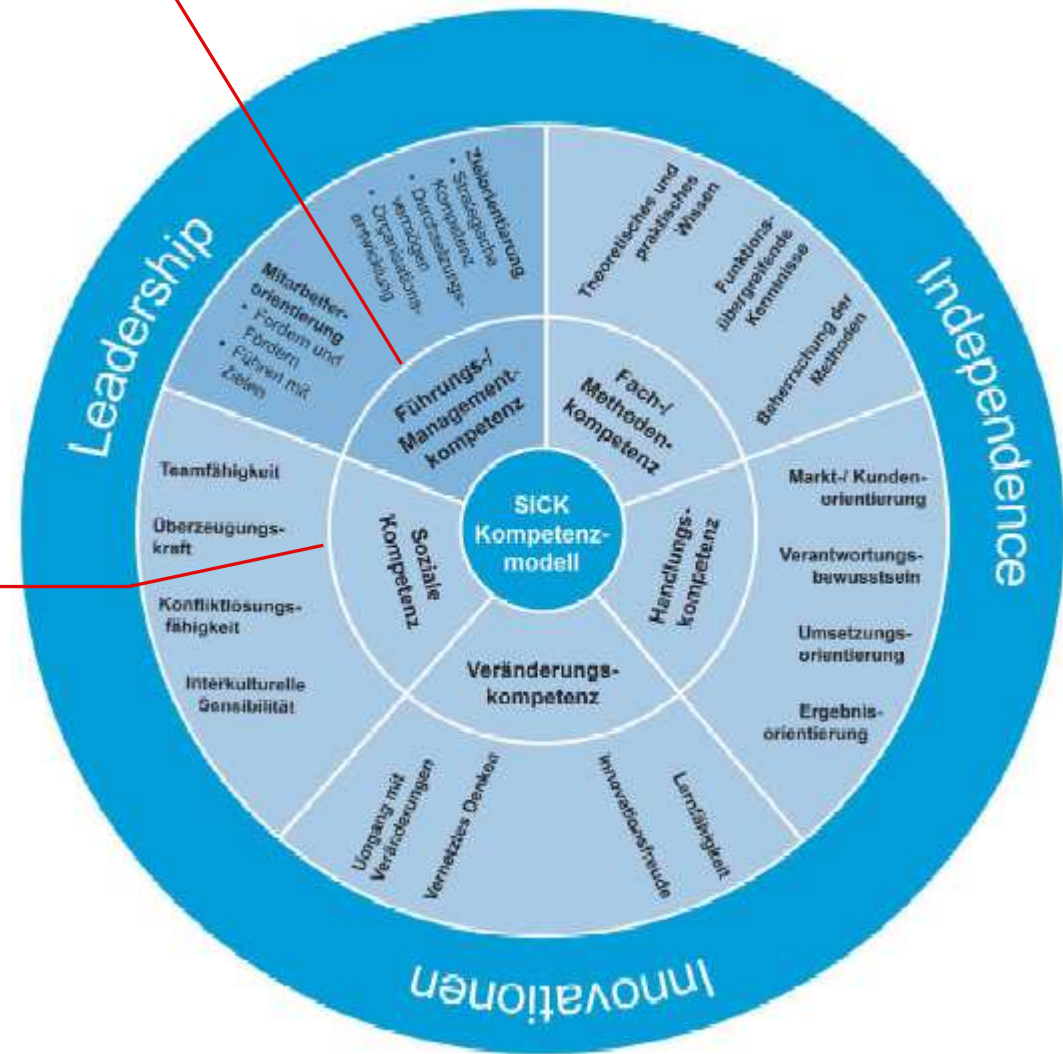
Leadership

Independence

Innovationen

SICK Kompetenz-modell

Führungs-/ Management-kompetenz

Mitarbeiter-orientierung
• Fordern und Fördern
• Führen mit Zielen

Zielorientierung
• Strategische Kompetenz
• Durchsetzungs-vermögen
• Organisations-entwicklung

Fach-/ Methoden-kompetenz

Theoretisches und praktisches Wissen

Funktions-übergreifende Kenntnisse

Beherrschung der Methoden

Handlungs-kompetenz

Markt-/ Kunden-orientierung

Verantwortungs-bewusstsein

Umsetzungs-orientierung

Ergebnis-orientierung

Veränderungs-kompetenz

Umgang mit Veränderungen

Vernetztes Denken

Innovationsfreude

Lernfähigkeit

Soziale Kompetenz

Teamfähigkeit

Überzeugungs-kraft

Konfliktlösungs-fähigkeit

Interkulturelle Sensibilität